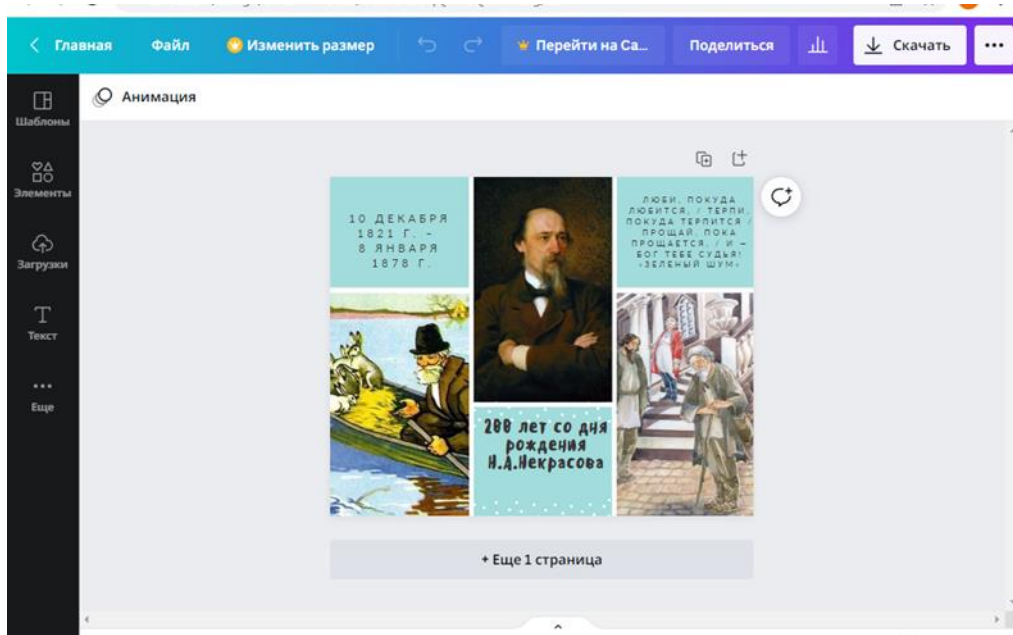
Главная Файл Изменить размер Перейти на Са... Поделиться Скачать •••

Шаблоны

Элементы

Загрузки

Текст

Еще

Анимация

10 ДЕКАБРЯ 1821 Г. – 8 ЯНВАРЯ 1878 Г.

ЛЮБИ, ПОКУДА ЛЮБИТСЯ, / ТЕРПИ, ПОКУДА ТЕРПИТСЯ / ПРОЩАЙ, ПОКА ПРОЩАЕТСЯ, / И – БОГ ТЕБЕ СУДЬЯ! «ЗЕЛЕНЫЙ ШУМ»

200 лет со дня рождения Н.А.Некрасова

+ Еще 1 страница